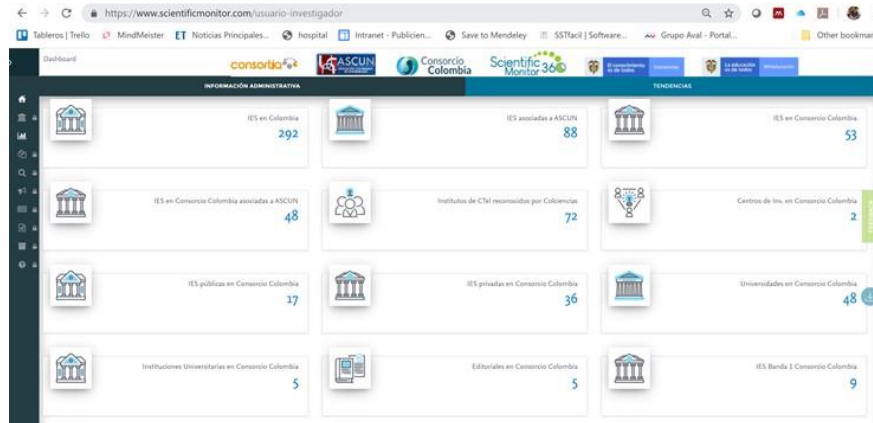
https://www.scientificmonitor.com/usuario-investigador

Tableros | Trello MindMeister ET Noticias Principales... hospital Intranet - Publicien... Save to Mendeley SSTfacil | Software... Grupo Aval - Portal... Other bookmarks

Dashboard

consortia ASCUN Consorcio Colombia Scientific Monitor 360

INFORMACIÓN ADMINISTRATIVA

TENDENCIAS

IES en Colombia
292

IES asociadas a ASCUN
88

IES en Consorcio Colombia
53

IES en Consorcio Colombia asociadas a ASCUN
48

Institutos de CTeI reconocidos por Colciencias
72

Centros de Inv. en Consorcio Colombia
2

IES públicas en Consorcio Colombia
17

IES privadas en Consorcio Colombia
36

Universidades en Consorcio Colombia
48

Instituciones Universitarias en Consorcio Colombia
5

Editoriales en Consorcio Colombia
5

IES Banda 1 Consorcio Colombia
9